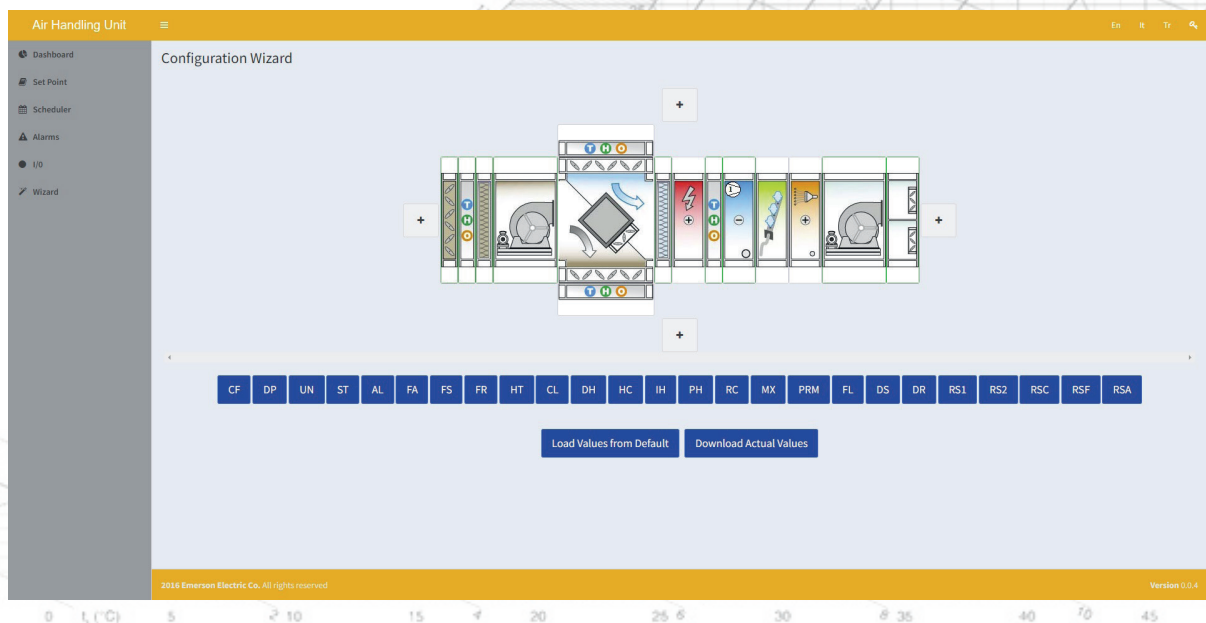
Air Handling Unit ≡ En It Tr

Dashboard
Set Point
Scheduler
Alarms
I/O
Wizard

Configuration Wizard

+

T H O

+

T H O

T H O

+

T H O

+

CF DP UN ST AL FA FS FR HT CL DH HC IH PH RC MX PRM FL DS DR RS1 RS2 RSC RSF RSA

Load Values from Default Download Actual Values

2016 Emerson Electric Co. All rights reserved

Version 0.0.4

0 t, (°C) 5 10 15 20 25 30 35 40 45